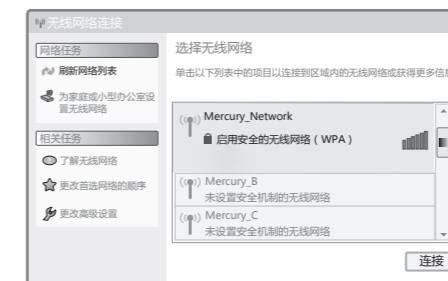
无线网络连接

网络任务

刷新网络列表

为家庭或小型办公室设置无线网络

相关任务

了解无线网络

更改首选网络的顺序

更改高级设置

选择无线网络

单击以下列表中的项目以连接到区域内的无线网络或获得更多信

Mercury_Network

启用安全的无线网络（WPA）

Mercury_B

未设置安全机制的无线网络

Mercury_C

未设置安全机制的无线网络

连接